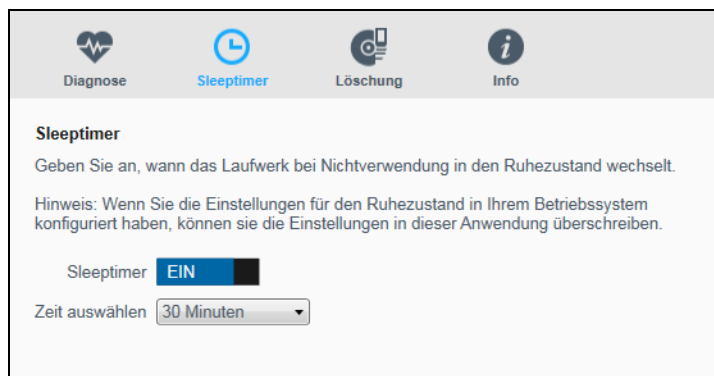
Diagnose
Sleeptimer
Löschung
Info

Sleeptimer

Geben Sie an, wann das Laufwerk bei Nichtverwendung in den Ruhezustand wechselt.

Hinweis: Wenn Sie die Einstellungen für den Ruhezustand in Ihrem Betriebssystem konfiguriert haben, können sie die Einstellungen in dieser Anwendung überschreiben.

Sleeptimer EIN

Zeit auswählen 30 Minuten